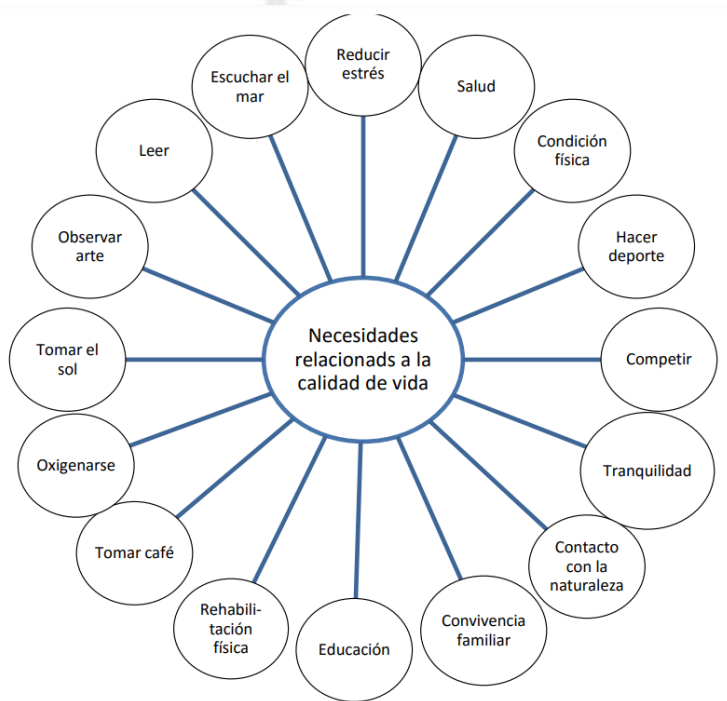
Necesidades relacionads a la calidad de vida

Reducir estrés

Salud

Condición física

Hacer deporte

Competir

Tranquilidad

Contacto con la naturaleza

Convivencia familiar

Educación

Rehabilitación física

Tomar café

Oxigenarse

Tomar el sol

Observar arte

Leer

Escuchar el mar